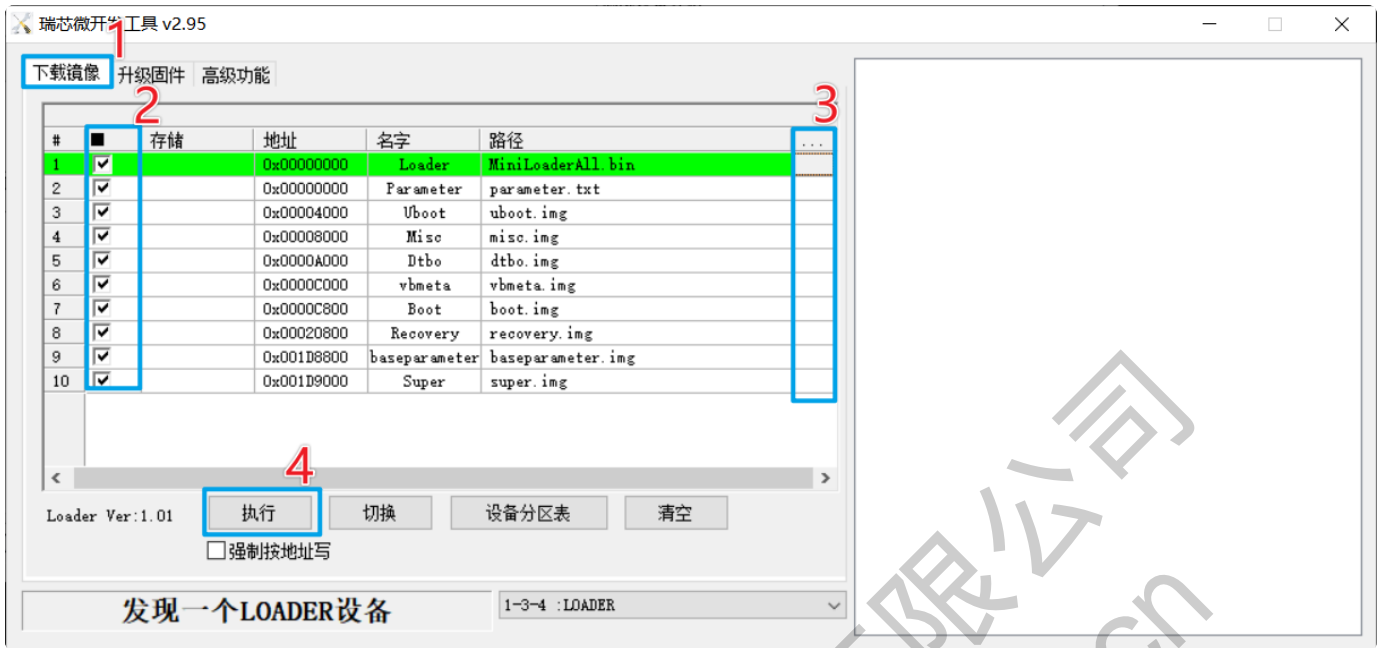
瑞芯微开发工具 v2.95

1

下载镜像 升级固件 高级功能

2

3

| # | ■ | 存储 | 地址 | 名字 | 路径 | ... |
|---|---|---|---|---|---|---|
| 1 | ☑ | | 0x00000000 | Loader | MiniLoaderAll.bin | |
| 2 | ☑ | | 0x00000000 | Parameter | parameter.txt | |
| 3 | ☑ | | 0x00004000 | Uboot | uboot.img | |
| 4 | ☑ | | 0x00008000 | Misc | misc.img | |
| 5 | ☑ | | 0x0000A000 | Dtbo | dtbo.img | |
| 6 | ☑ | | 0x0000C000 | vbmeta | vbmeta.img | |
| 7 | ☑ | | 0x0000C800 | Boot | boot.img | |
| 8 | ☑ | | 0x00020800 | Recovery | recovery.img | |
| 9 | ☑ | | 0x001D8800 | baseparameter | baseparameter.img | |
| 10 | ☑ | | 0x001D9000 | Super | super.img | |

4

Loader Ver:1.01

执行 切换 设备分区表 清空

☐强制按地址写

发现一个LOADER设备

1-3-4 :LOADER

限公司

cn